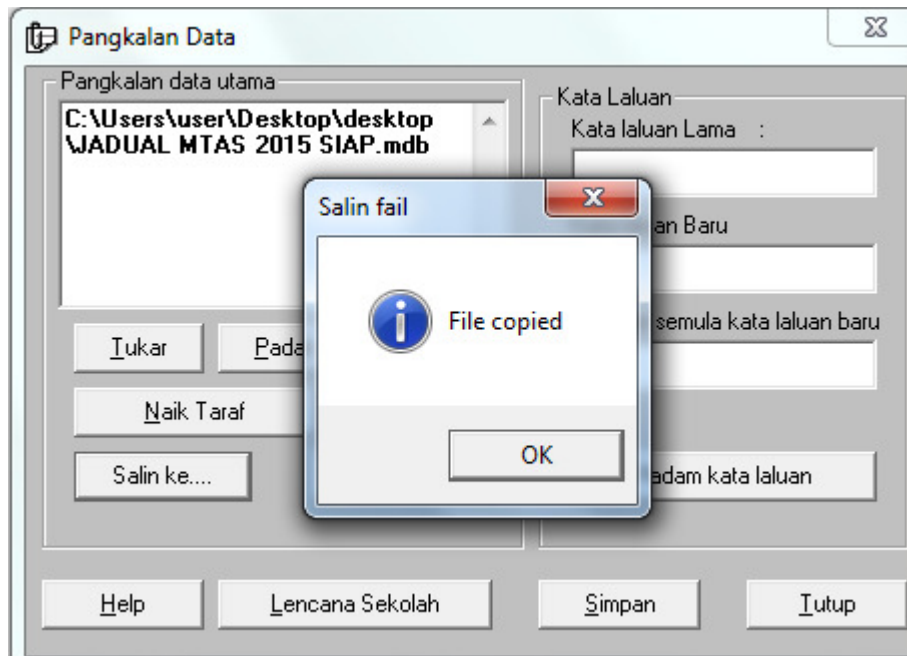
Pangkalan Data

Pangkalan data utama

C:\Users\user\Desktop\desktop \JADUAL MTAS 2015 SIAP.mdb

Tukar

Pada

Naik Taraf

Salin ke....

Kata Laluan

Kata laluan Lama :

an Baru

semula kata laluan baru

adam kata laluan

Salin fail

File copied

OK

Help

Lencana Sekolah

Simpan

Tutup